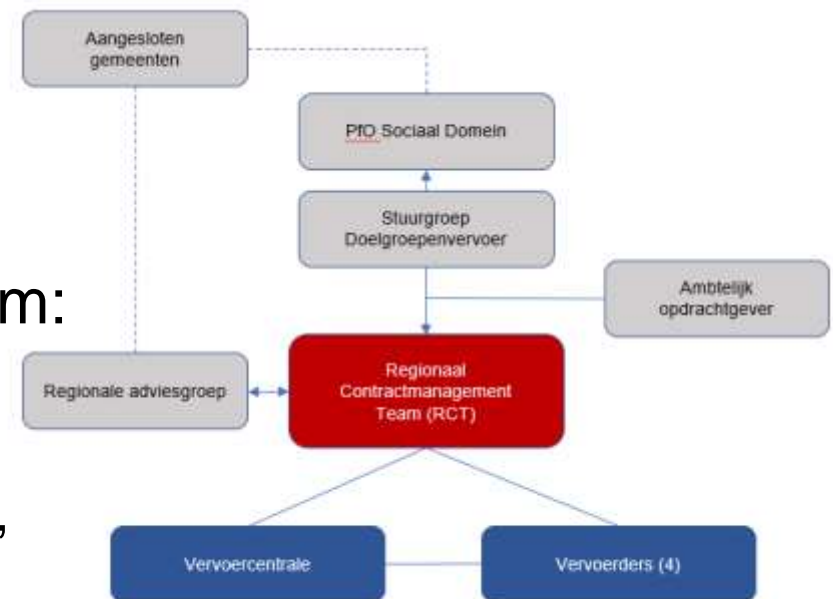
Aangesloten gemeenten

PfO Sociaal Domein

Stuurgroep Doelgroepenvervoer

Ambtelijk opdrachtgever

m:

Regionale adviesgroep

Regionaal Contractmanagement Team (RCT)

,

Vervoercentrale

Vervoerders (4)